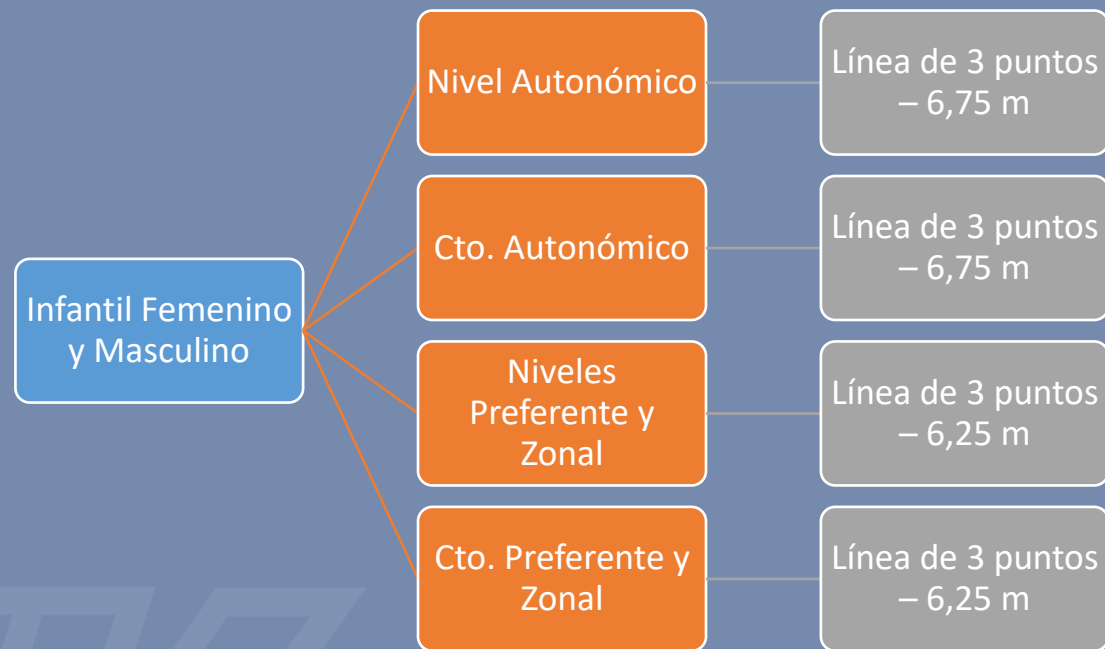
Infantil Femenino y Masculino

Nivel Autonómico

Línea de 3 puntos – 6,75 m

Cto. Autonómico

Línea de 3 puntos – 6,75 m

Niveles Preferente y Zonal

Línea de 3 puntos – 6,25 m

Cto. Preferente y Zonal

Línea de 3 puntos – 6,25 m